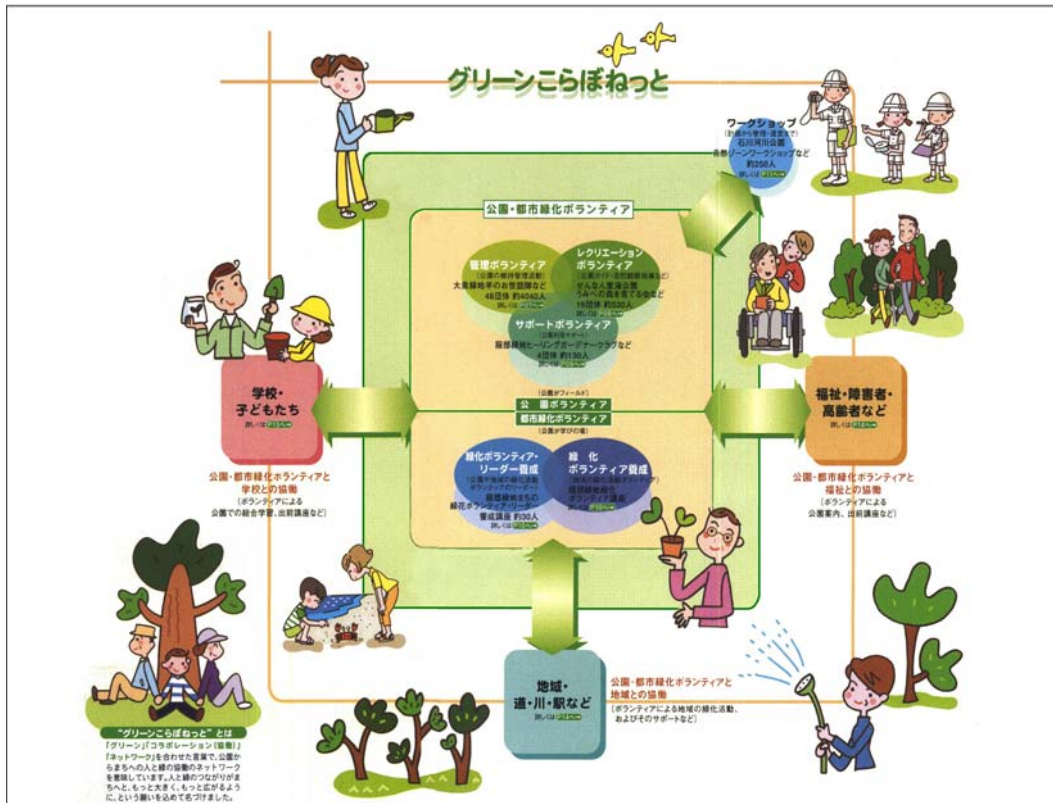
グリーンこらぼねっと

ワークショップ
(計画から管理・運営まで)
石川河川公園
各種グリーンワークショップなど
約200人
詳しくはP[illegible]へ

公園・都市緑化ボランティア

管理ボランティア
(公園の維持管理活動)
大泉緑地手のお世話隊など
48団体 約4040人
詳しくはP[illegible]へ

レクリエーションボランティア
(公園ガイド・自然観察指導など)
せんなん里海公園
うみべの森を育てる会など
16団体 約530人
詳しくはP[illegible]へ

サポートボランティア
(公園利用サポート)
服部緑地ヒーリングガーデナークラブなど
4団体 約130人
詳しくはP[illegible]へ

(公園がフィールド)
公園ボランティア
都市緑化ボランティア
(公園が学びの場)

緑化ボランティア・リーダー養成
(公園や地域の緑化活動ボランティアリーダー)
服部緑地まちの緑花ボランティアリーダー養成講座 約130人
詳しくはP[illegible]へ

緑化ボランティア養成
(地域の緑化活動ボランティア)
服部緑地緑化ボランティア講座
詳しくはP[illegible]へ

学校・子どもたち
詳しくはP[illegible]へ

公園・都市緑化ボランティアと学校との協働
(ボランティアによる公園での総合学習、出前講座など)

福祉・障害者・高齢者など
詳しくはP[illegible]へ

公園・都市緑化ボランティアと福祉との協働
(ボランティアによる公園案内、出前講座など)

地域・道・川・駅など
詳しくはP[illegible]へ

公園・都市緑化ボランティアと地域との協働
(ボランティアによる地域の緑化活動、およびそのサポートなど)

"グリーンこらぼねっと"とは
「グリーン」「コラボレーション(協働)」「ネットワーク」を合わせた言葉で、公園からまちへの人と緑の協働のネットワークを意味しています。人と緑のつながりがまちへと、もっと大きく、もっと広がるように、という願いを込めて名づけました。